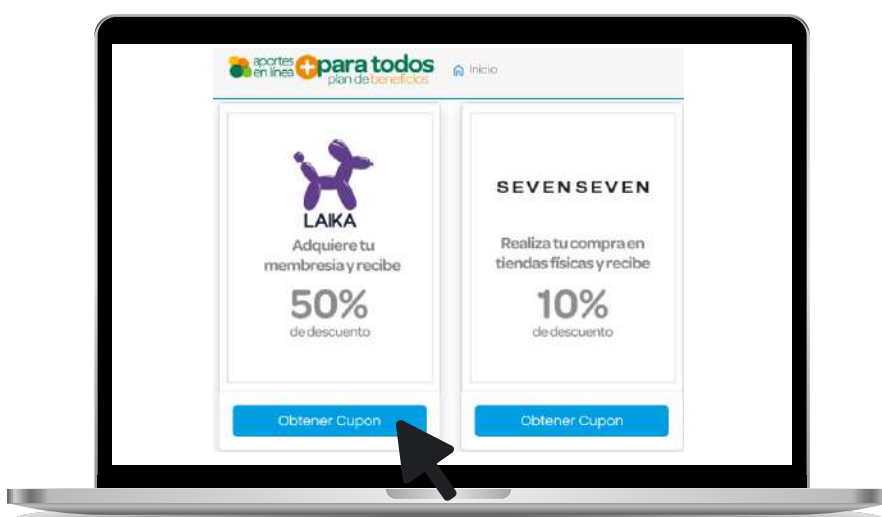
aportes en línea +para todos plan de beneficios

Inicio

LAIKA

Adquiere tu membresia y recibe

50%
de descuento

Obtener Cupon

SEVENSEVEN

Realiza tu compra en tiendas físicas y recibe

10%
de descuento

Obtener Cupon